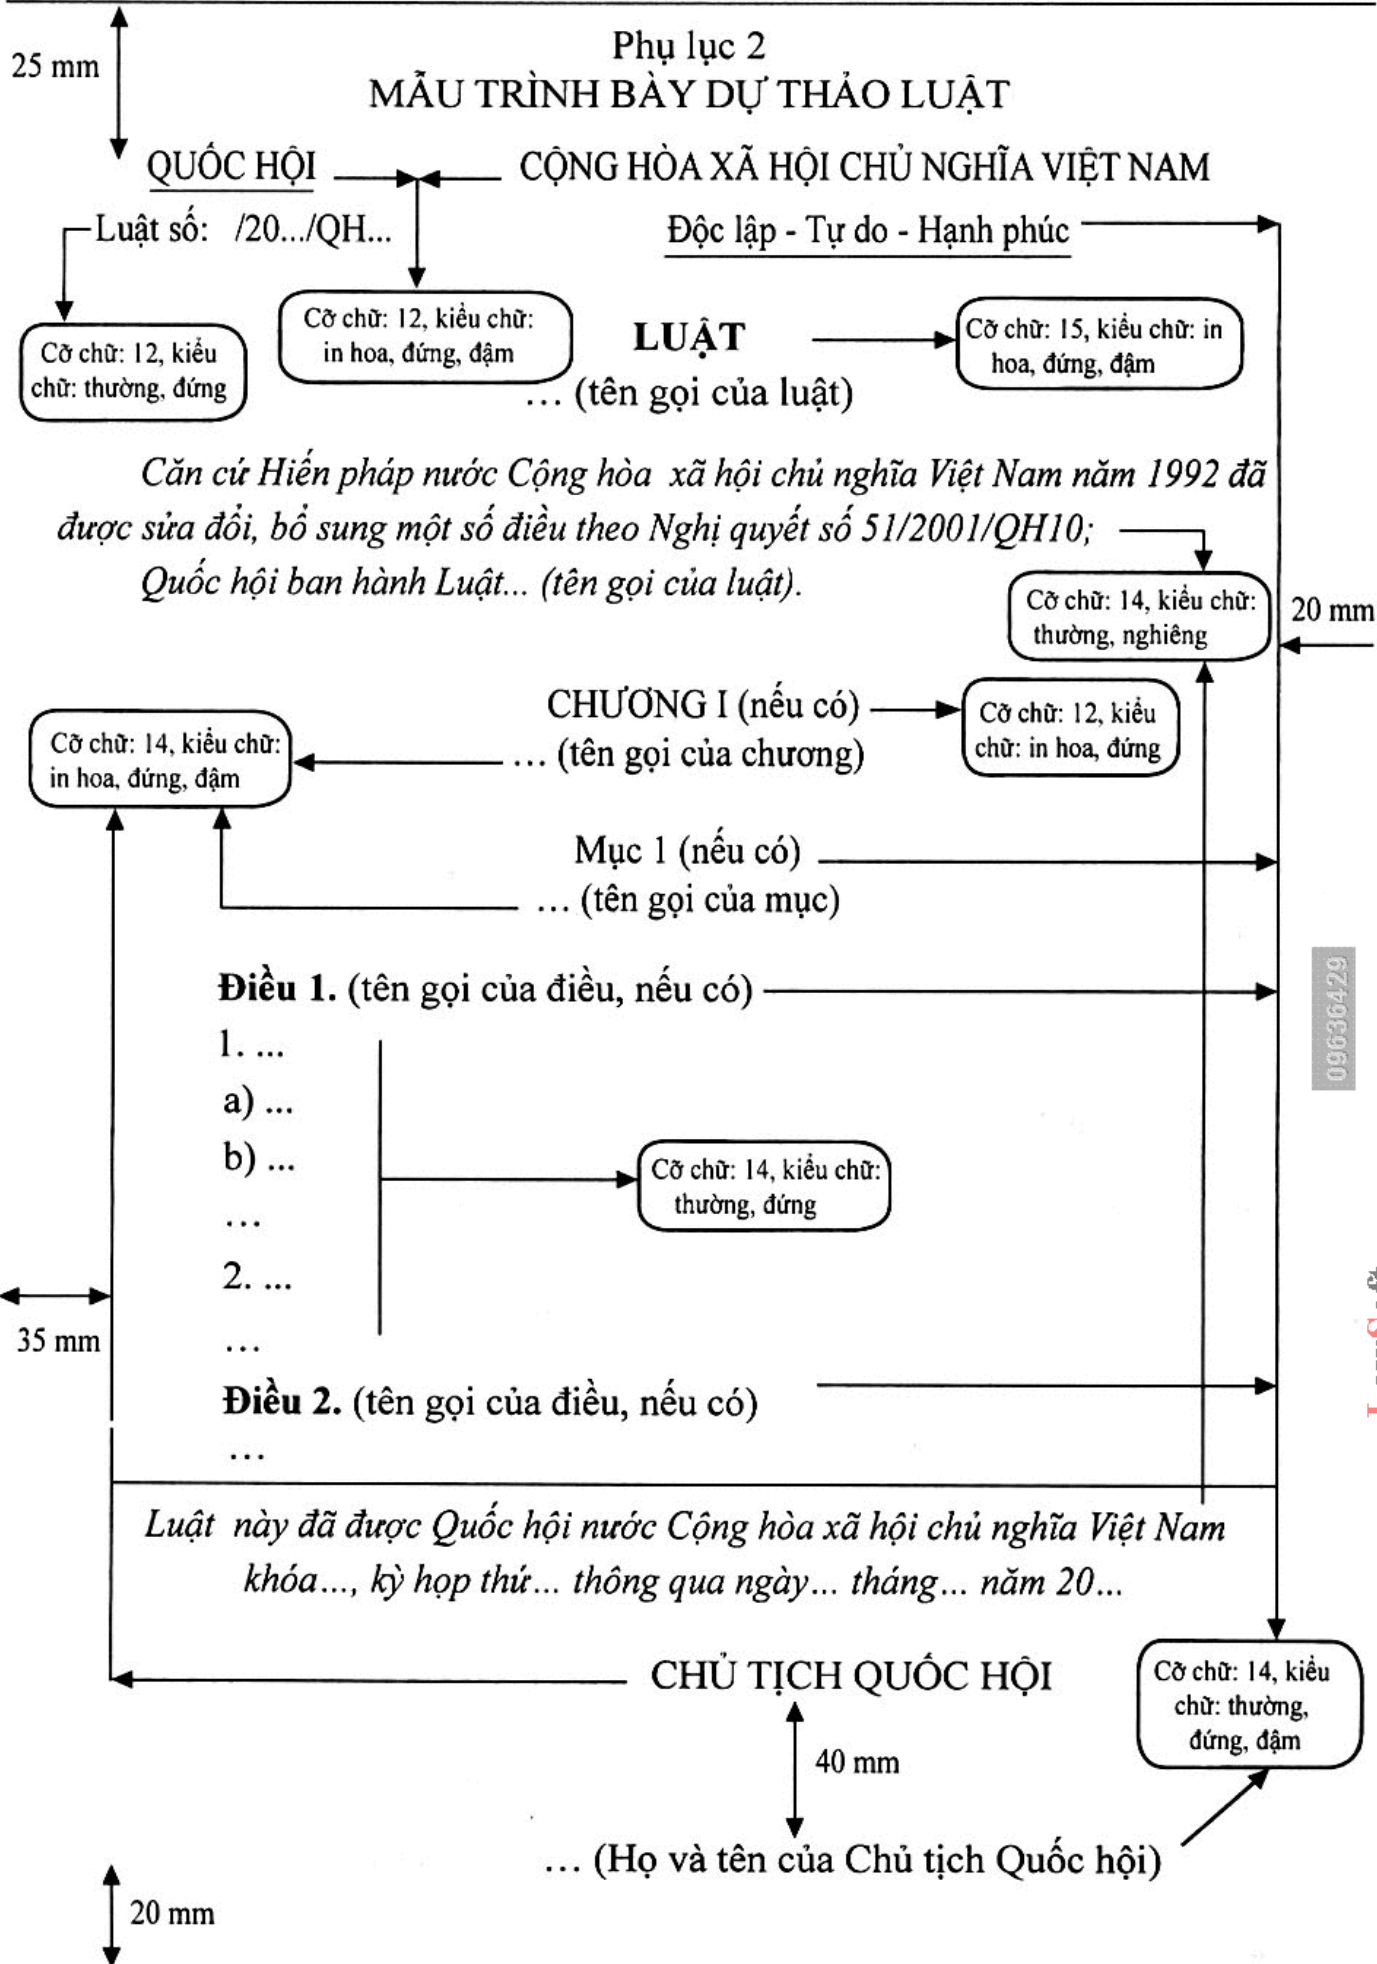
25 mm

Phụ lục 2
MẪU TRÌNH BÀY DỰ THẢO LUẬT

QUỐC HỘI

CỘNG HÒA XÃ HỘI CHỦ NGHĨA VIỆT NAM

Luật số: /20.../QH...

Độc lập - Tự do - Hạnh phúc

Cỡ chữ: 12, kiểu chữ: thường, đứng

Cỡ chữ: 12, kiểu chữ: in hoa, đứng, đậm

LUẬT
... (tên gọi của luật)

Cỡ chữ: 15, kiểu chữ: in hoa, đứng, đậm

*Căn cứ Hiến pháp nước Cộng hòa xã hội chủ nghĩa Việt Nam năm 1992 đã được sửa đổi, bổ sung một số điều theo Nghị quyết số 51/2001/QH10;*

*Quốc hội ban hành Luật... (tên gọi của luật).*

Cỡ chữ: 14, kiểu chữ: thường, nghiêng

20 mm

CHƯƠNG I (nếu có)
... (tên gọi của chương)

Cỡ chữ: 14, kiểu chữ: in hoa, đứng, đậm

Cỡ chữ: 12, kiểu chữ: in hoa, đứng

Mục 1 (nếu có)
... (tên gọi của mục)

**Điều 1.** (tên gọi của điều, nếu có)

1. ...

a) ...

b) ...

...

2. ...

...

Cỡ chữ: 14, kiểu chữ: thường, đứng

35 mm

**Điều 2.** (tên gọi của điều, nếu có)

...

*Luật này đã được Quốc hội nước Cộng hòa xã hội chủ nghĩa Việt Nam khóa..., kỳ họp thứ... thông qua ngày... tháng... năm 20...*

CHỦ TỊCH QUỐC HỘI

Cỡ chữ: 14, kiểu chữ: thường, đứng, đậm

40 mm

... (Họ và tên của Chủ tịch Quốc hội)

20 mm

0963642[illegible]